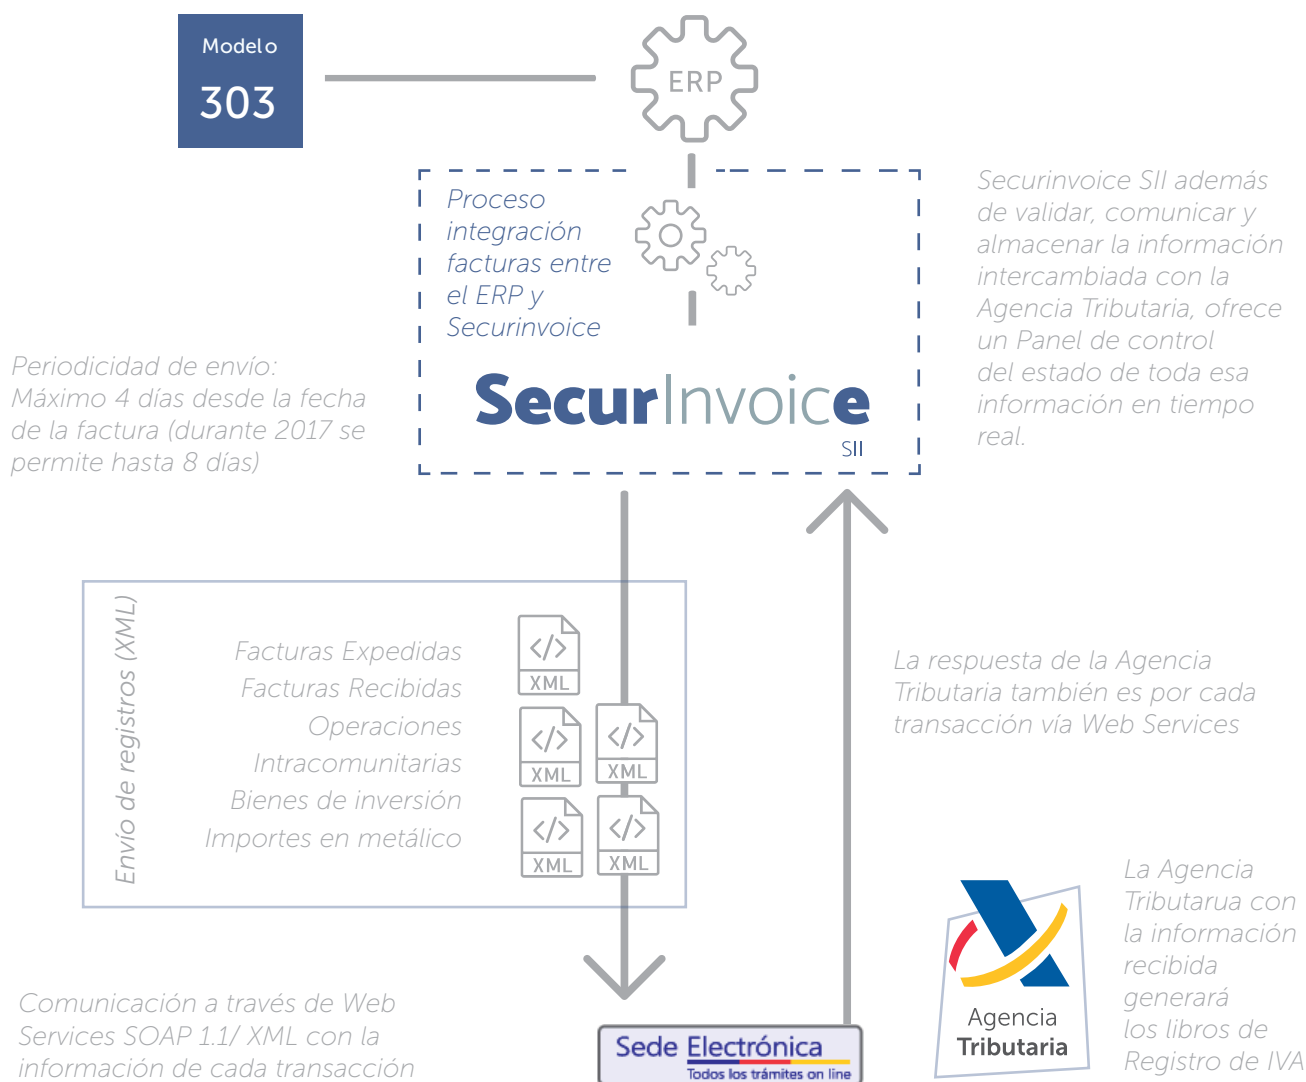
Modelo
303

ERP

Proceso integración facturas entre el ERP y Securinvoice

SecurInvoice
SII

Securinvoice SII además de validar, comunicar y almacenar la información intercambiada con la Agencia Tributaria, ofrece un Panel de control del estado de toda esa información en tiempo real.

Periodicidad de envío: Máximo 4 días desde la fecha de la factura (durante 2017 se permite hasta 8 días)

Envío de registros (XML)

Facturas Expedidas
Facturas Recibidas
Operaciones
Intracomunitarias
Bienes de inversión
Importes en metálico

XML
XML
XML
XML
XML

La respuesta de la Agencia Tributaria también es por cada transacción vía Web Services

La Agencia Tributarua con la información recibida generará los libros de Registro de IVA

Agencia
Tributaria

Comunicación a través de Web Services SOAP 1.1/ XML con la información de cada transacción

Sede Electrónica
Todos los trámites on line